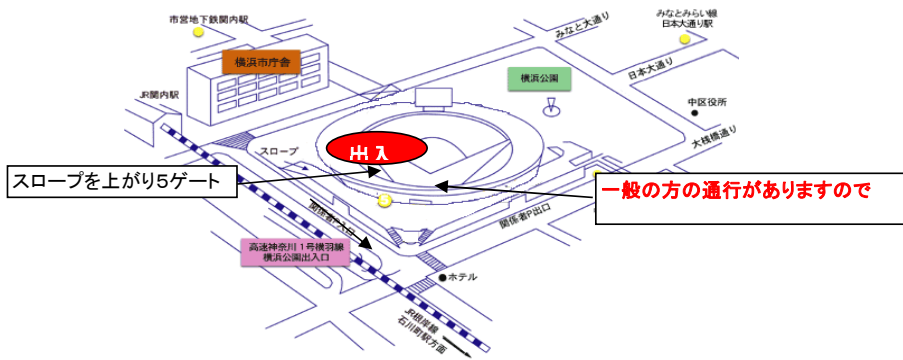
市営地下鉄関内駅

横浜市庁舎

JR関内駅

みなと大通り

みなとみらい線
日本大通り駅

日本大通り

横浜公園

中区役所

大桟橋通り

スロープ

出入

スロープを上がり5ゲート

一般の方の通行がありますので

関係者P入口

関係者P出口

高速神奈川1号横羽線
横浜公園出入口

ホテル

JR根岸線
石川町駅方面